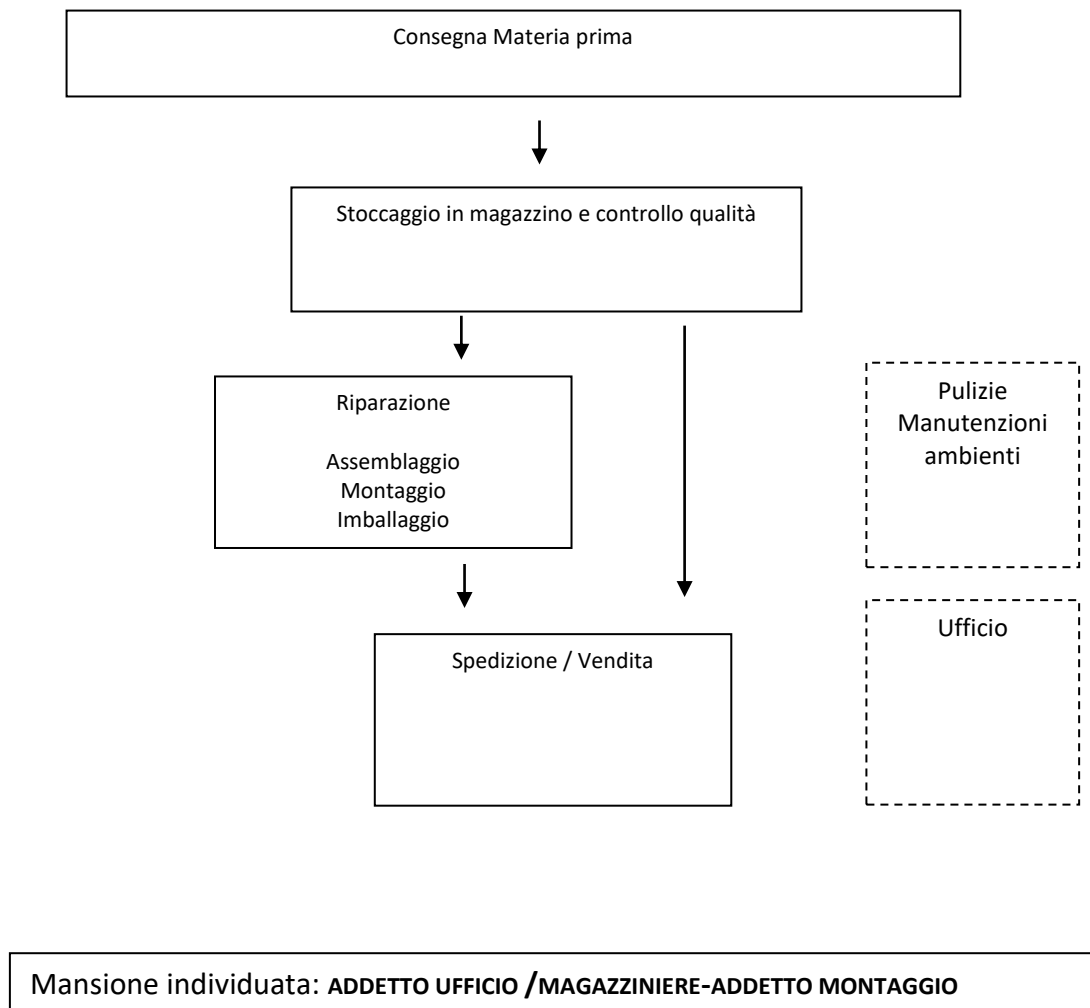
Consegna Materia prima

Stoccaggio in magazzino e controllo qualità

Riparazione

Assemblaggio
Montaggio
Imballaggio

Pulizie
Manutenzioni
ambienti

Ufficio

Spedizione / Vendita

Mansione individuata: ADDETTO UFFICIO /MAGAZZINIERE-ADDETTO MONTAGGIO